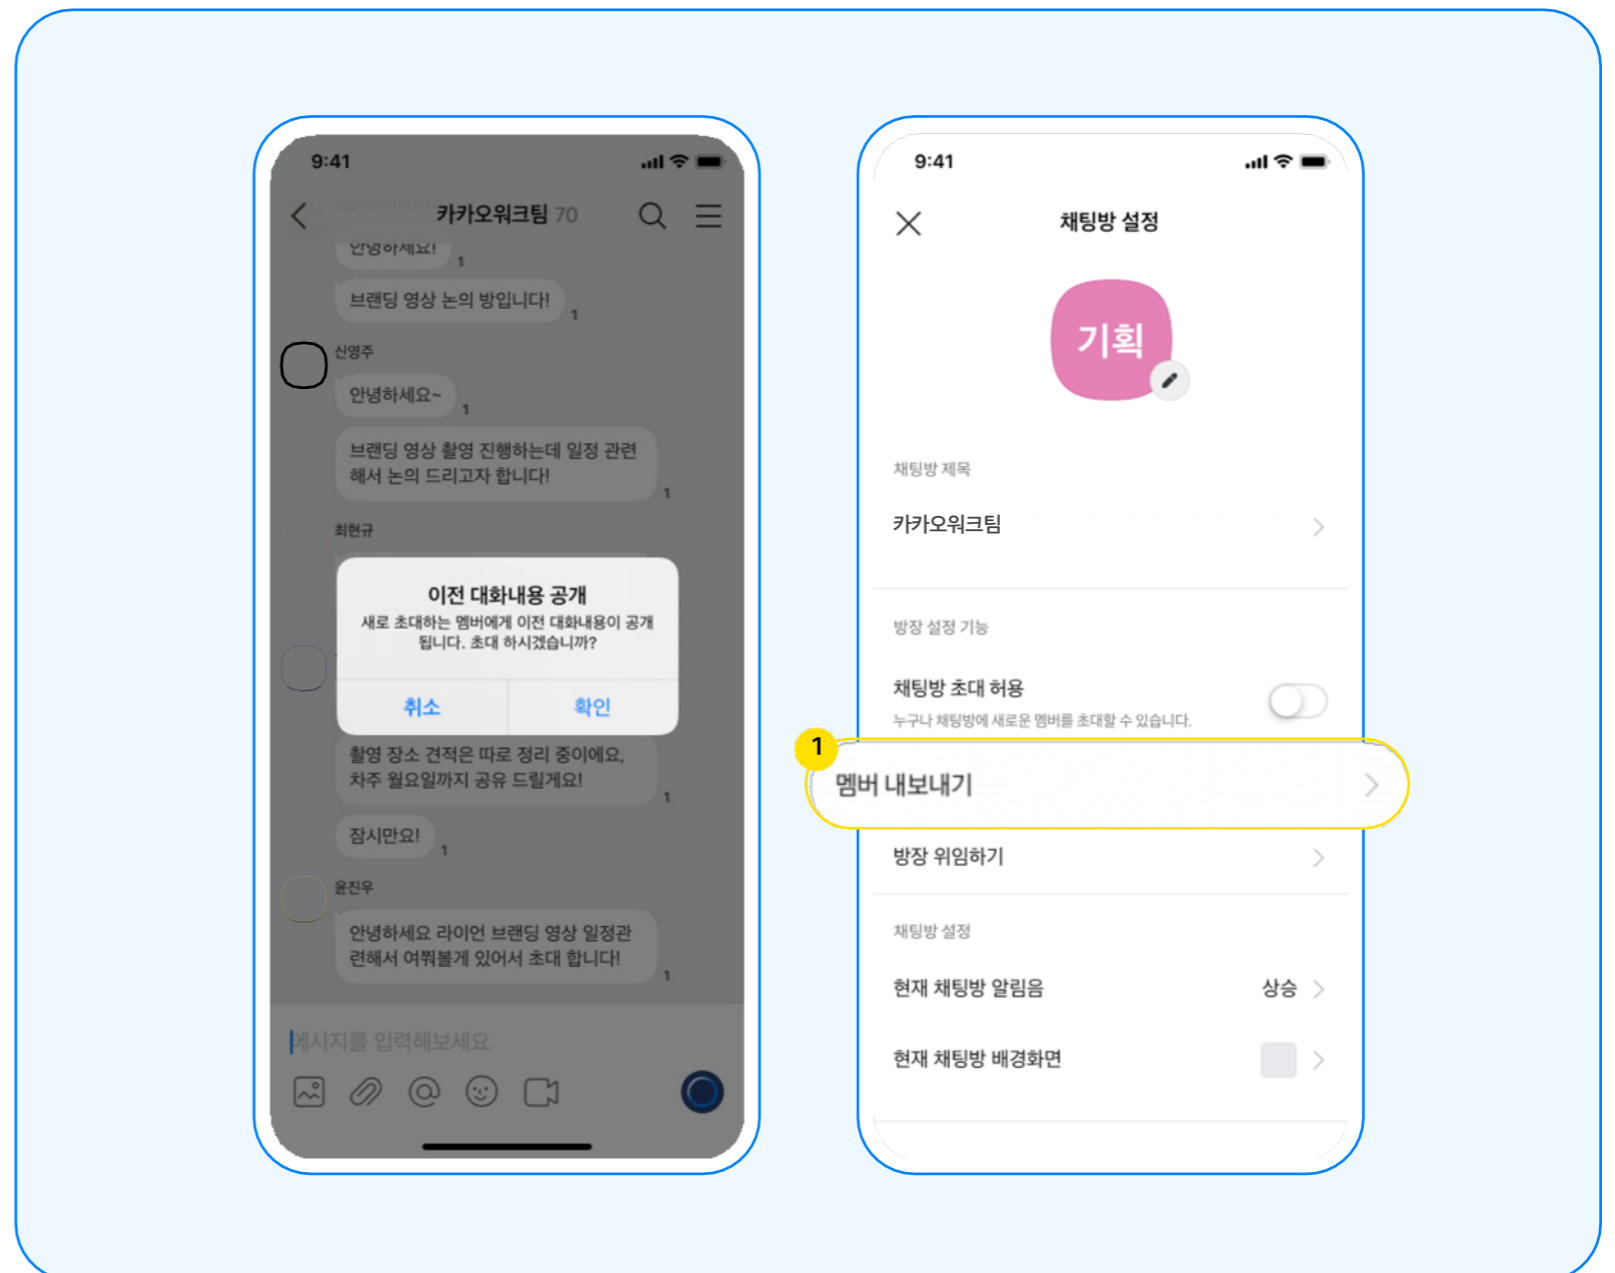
9:41

카카오워크팀 70

안녕하세요!

1

브랜딩 영상 논의 방입니다!

1

신영주

안녕하세요~

1

브랜딩 영상 촬영 진행하는데 일정 관련해서 논의 드리고자 합니다!

1

최현규

이전 대화내용 공개

새로 초대하는 멤버에게 이전 대화내용이 공개됩니다. 초대 하시겠습니까?

취소 확인

촬영 장소 견적은 따로 정리 중이에요, 차주 월요일까지 공유 드릴게요!

1

잠시만요!

1

윤진우

안녕하세요 라이언 브랜딩 영상 일정관련해서 여쭤볼게 있어서 초대 합니다!

1

메시지를 입력해보세요

9:41

채팅방 설정

기획

채팅방 제목

카카오워크팀

방장 설정 기능

채팅방 초대 허용

누구나 채팅방에 새로운 멤버를 초대할 수 있습니다.

1

멤버 내보내기

방장 위임하기

채팅방 설정

현재 채팅방 알림음

상승

현재 채팅방 배경화면